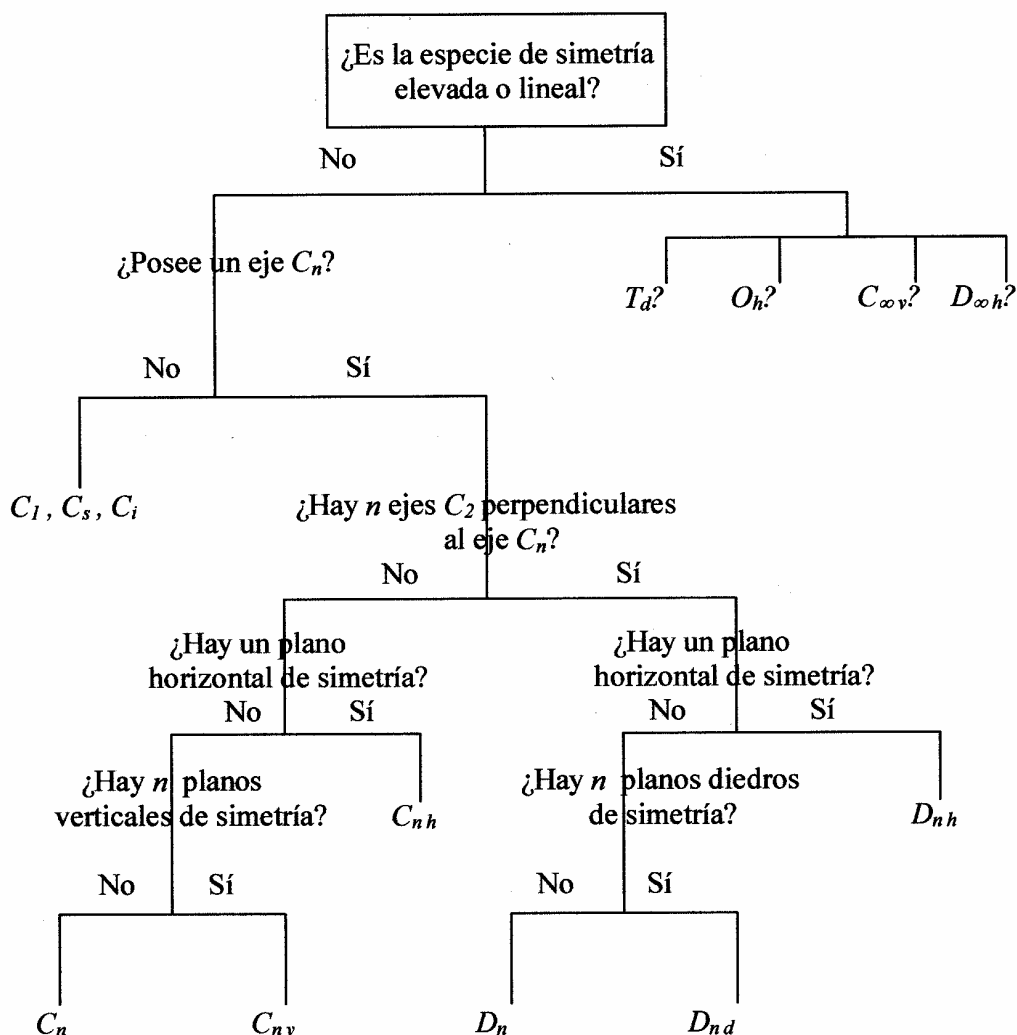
¿Es la especie de simetría elevada o lineal?

No

Sí

$T_d$? $O_h$? $C_{\infty v}$? $D_{\infty h}$?

¿Posee un eje $C_n$?

No

Sí

$C_1$, $C_s$, $C_i$

¿Hay $n$ ejes $C_2$ perpendiculares al eje $C_n$?

No

Sí

¿Hay un plano horizontal de simetría?

No

Sí

$C_{nh}$

¿Hay $n$ planos verticales de simetría?

No

Sí

$C_n$

$C_{nv}$

¿Hay un plano horizontal de simetría?

No

Sí

$D_{nh}$

¿Hay $n$ planos diedros de simetría?

No

Sí

$D_n$

$D_{nd}$